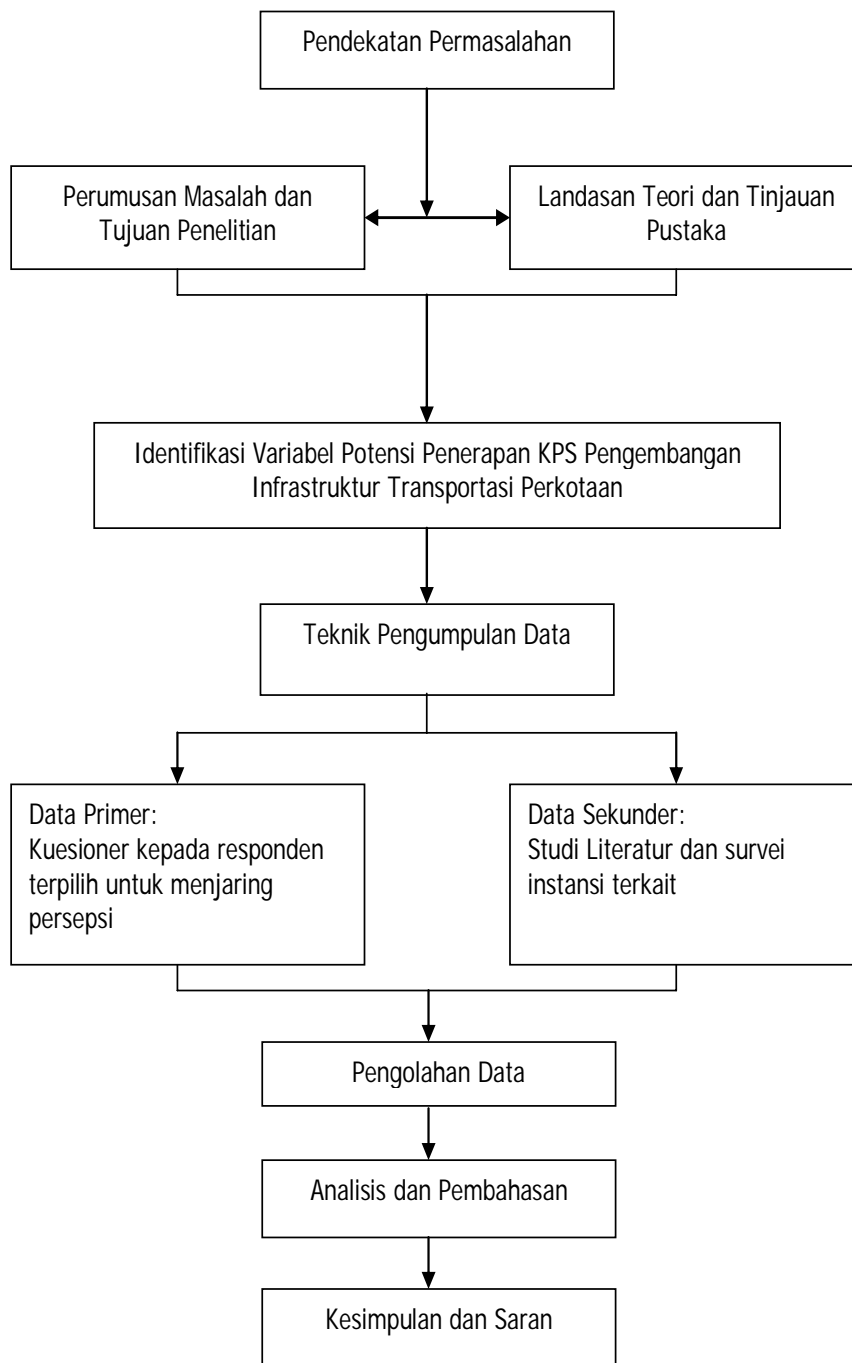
Pendekatan Permasalahan

Perumusan Masalah dan Tujuan Penelitian

Landasan Teori dan Tinjauan Pustaka

Identifikasi Variabel Potensi Penerapan KPS Pengembangan Infrastruktur Transportasi Perkotaan

Teknik Pengumpulan Data

Data Primer:
Kuesioner kepada responden terpilih untuk menjaring persepsi

Data Sekunder:
Studi Literatur dan survei instansi terkait

Pengolahan Data

Analisis dan Pembahasan

Kesimpulan dan Saran